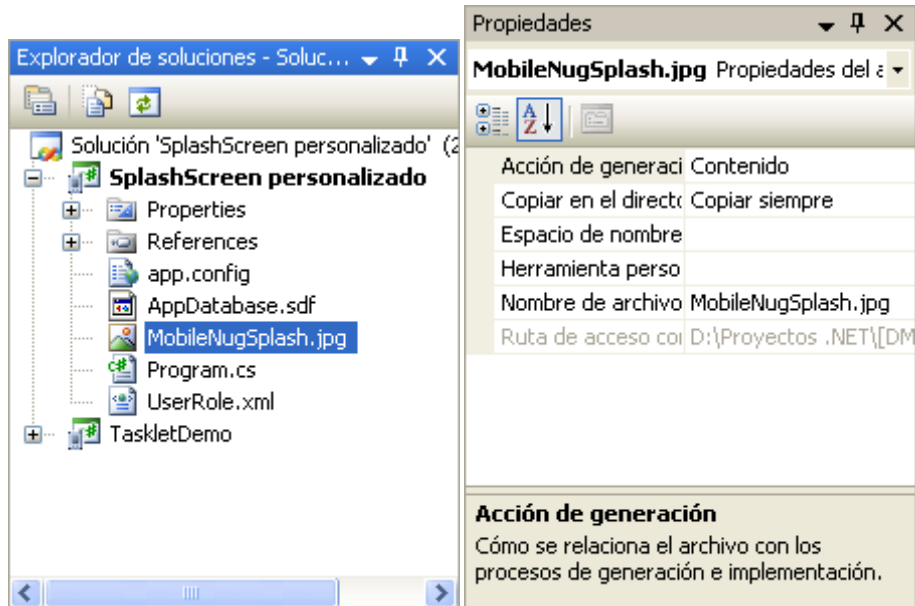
Explorador de soluciones - Soluc...

Solución 'SplashScreen personalizado' (2
SplashScreen personalizado
Properties
References
app.config
AppDatabase.sdf
MobileNugSplash.jpg
Program.cs
UserRole.xml
TaskletDemo

Propiedades

MobileNugSplash.jpg Propiedades del a

| | |
|---|---|
| Acción de generaci | Contenido |
| Copiar en el directc | Copiar siempre |
| Espacio de nombre | |
| Herramienta perso | |
| Nombre de archivo | MobileNugSplash.jpg |
| Ruta de acceso coi | D:\Proyectos .NET\[DM |

Acción de generación
Cómo se relaciona el archivo con los procesos de generación e implementación.